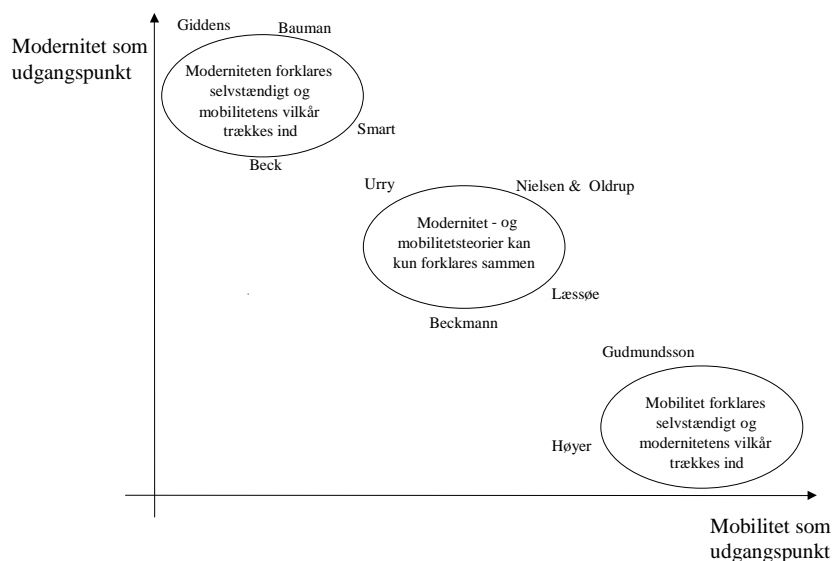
Modernitet som udgangspunkt

Giddens

Bauman

Moderniteten forklares selvstændigt og mobilitetens vilkår trækkes ind

Smart

Beck

Urry

Nielsen & Oldrup

Modernitet - og mobilitetsteorier kan kun forklares sammen

Læssøe

Beckmann

Gudmundsson

Mobilitet forklares selvstændigt og modernitetens vilkår trækkes ind

Høyer

Mobilitet som udgangspunkt